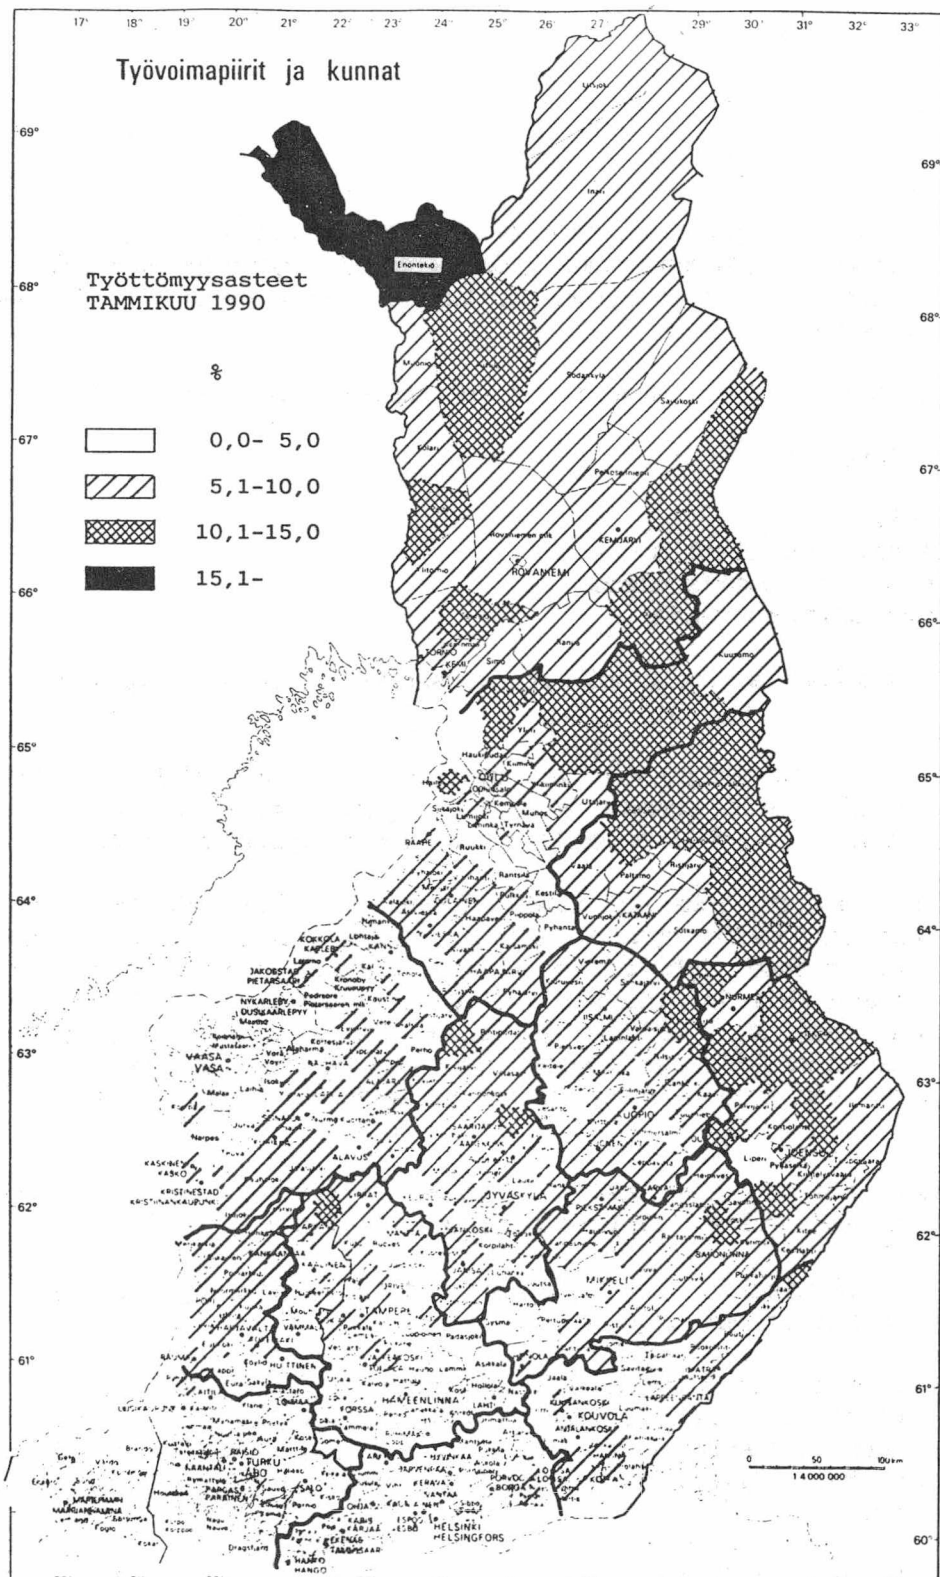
17° 18° 19° 20° 21° 22° 23° 24° 25° 26° 27° 29° 30° 31° 32° 33°

Työvoimapiirit ja kunnat

Työttömyysasteet
TAMMIKUU 1990

%

0,0- 5,0
5,1-10,0
10,1-15,0
15,1-

69°
68°
67°
66°
65°
64°
63°
62°
61°
60°

Utsjoki
Inari
Enontekiö
Muonio
Sodankylä
Kolari
Savukoski
Pelkosenniemi
Rovaniemen mlk
KEMIJÄRVI
ROVANIEMI
Ylitornio
Salla
TORNIO
KEMI
Simo
Ranua
Kuusamo
Haukipudas
OULU
Kiiminki
Utajärvi
Muhos
Tyrnävä
RAAHE
Ruukki
Puolanka
Ristijärvi
Paltamo
KAJAANI
Vuolijoki
Sotkamo
Kestilä
Pyhäntä
KOKKOLA
KARLEBY
JAKOBSTAD
PIETARSAARI
NYKARLEBY
UUSIKAARLEPYY
Kruunupyy
Kronoby
HAAPAJÄRVI
Pyhäsalmi
IISALMI
NURMES
VAASA
VASA
Perho
Viitasaari
KUOPIO
JOENSUU
Liperi
Pyhäselkä
Kiihtelysvaara
Tohmajärvi
Kitee
Närpes
KASKINEN
KASKÖ
KRISTIINANKAUPUNKI
KRISTINESTAD
ALAVUS
JYVÄSKYLÄ
Pieksämäki
SAVONLINNA
Punkaharju
MIKKELI
TAMPERE
Kangasala
RAUMA
HUITTINEN
Orivesi
Padasjoki
Asikkala
Lammi
HÄMEENLINNA
LAHTI
FORSSA
KOUVOLA
KUUSANKOSKI
ANJALANKOSKI
Imatra
LAPPEENRANTA
RAISIO
TURKU
ÅBO
SALO
PARGAS
PARAINEN
KERAVA
PORVOO
BORGÅ
LOVIISA
KOTKA
HAMINA
VANTAA
ESPOO
KAUNIAINEN
HELSINKI
HELSINGFORS
HANKO
HANGÖ
EKENÄS
TAMMISAARI
KARJAA
Dragsfjärd
Houtskär

0 50 100 km
1:4 000 000